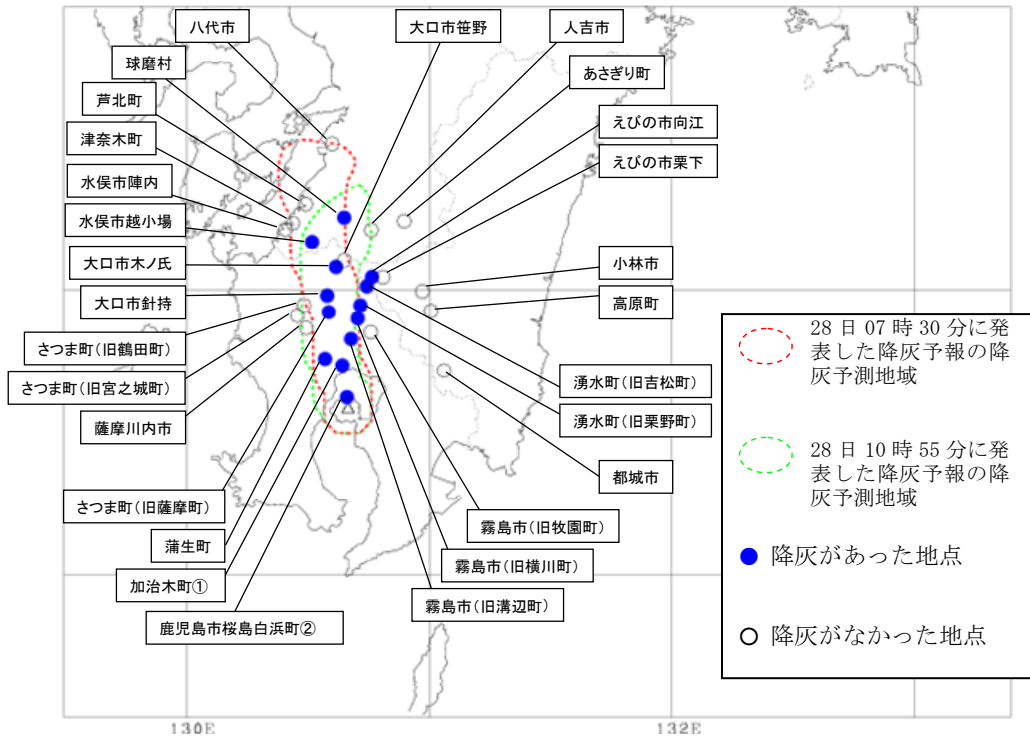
八代市
大口市笹野
人吉市
球磨村
あさぎり町
芦北町
えびの市向江
津奈木町
えびの市栗下
水俣市陣内
水俣市越小場
大口市木ノ氏
小林市
大口市針持
高原町
さつま町(旧鶴田町)
さつま町(旧宮之城町)
湧水町(旧吉松町)
薩摩川内市
湧水町(旧栗野町)
都城市
さつま町(旧薩摩町)
霧島市(旧牧園町)
蒲生町
霧島市(旧横川町)
加治木町①
霧島市(旧溝辺町)
鹿児島市桜島白浜町②

28 日 07 時 30 分に発表した降灰予報の降灰予測地域

28 日 10 時 55 分に発表した降灰予報の降灰予測地域

降灰があった地点

降灰がなかった地点

130E
132E